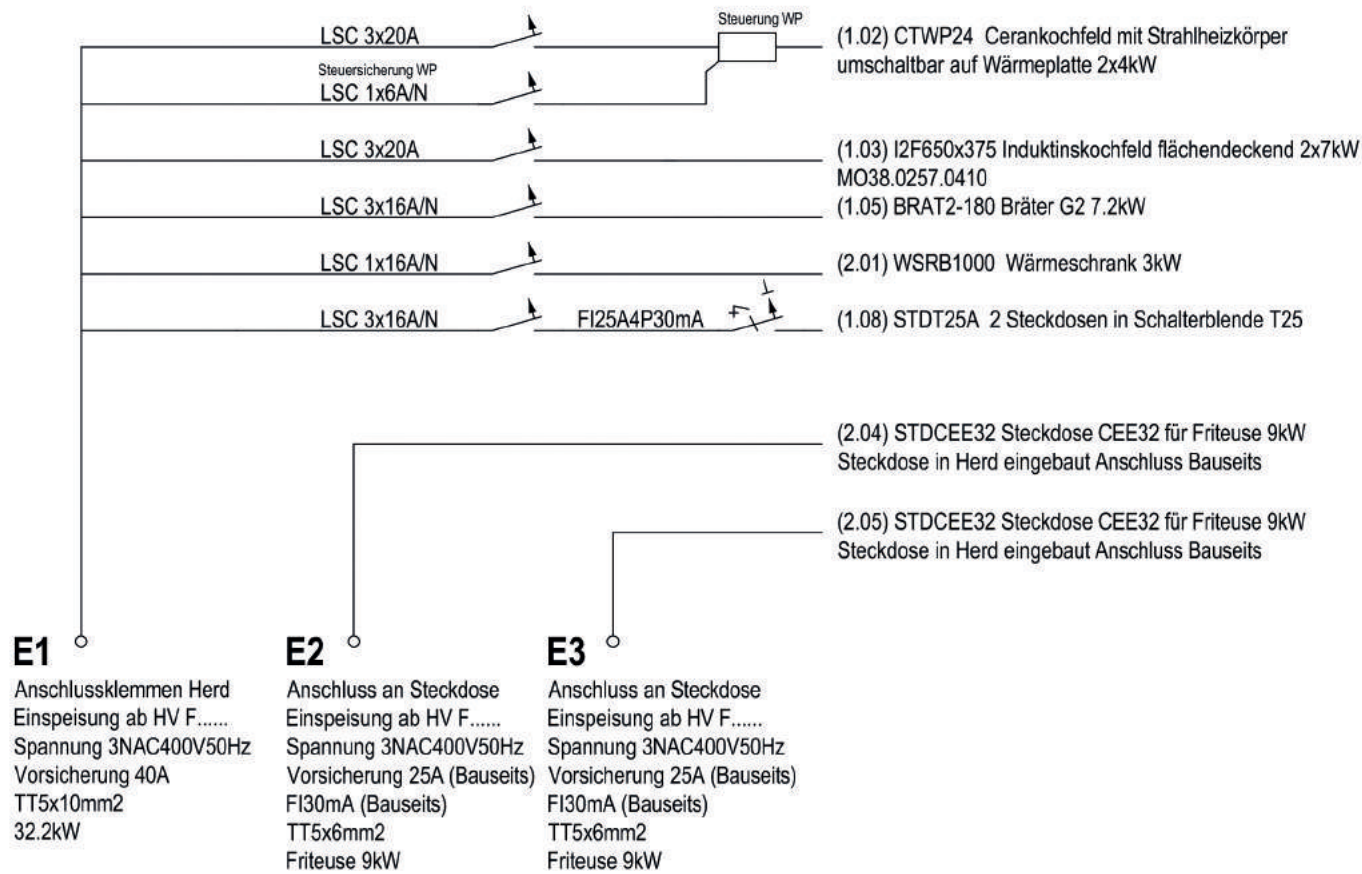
LSC 3x20A

Steuerung WP

(1.02) CTWP24 Cerankochfeld mit Strahlheizkörper umschaltbar auf Wärmeplatte 2x4kW

Steuersicherung WP
LSC 1x6A/N

LSC 3x20A

(1.03) I2F650x375 Induktinskochfeld flächendeckend 2x7kW
MO38.0257.0410

LSC 3x16A/N

(1.05) BRAT2-180 Bräter G2 7.2kW

LSC 1x16A/N

(2.01) WSRB1000 Wärmeschrank 3kW

LSC 3x16A/N

FI25A4P30mA

(1.08) STDT25A 2 Steckdosen in Schalterblende T25

(2.04) STDCEE32 Steckdose CEE32 für Friteuse 9kW
Steckdose in Herd eingebaut Anschluss Bauseits

(2.05) STDCEE32 Steckdose CEE32 für Friteuse 9kW
Steckdose in Herd eingebaut Anschluss Bauseits

E1
Anschlussklemmen Herd
Einspeisung ab HV F......
Spannung 3NAC400V50Hz
Vorsicherung 40A
TT5x10mm2
32.2kW

E2
Anschluss an Steckdose
Einspeisung ab HV F......
Spannung 3NAC400V50Hz
Vorsicherung 25A (Bauseits)
FI30mA (Bauseits)
TT5x6mm2
Friteuse 9kW

E3
Anschluss an Steckdose
Einspeisung ab HV F......
Spannung 3NAC400V50Hz
Vorsicherung 25A (Bauseits)
FI30mA (Bauseits)
TT5x6mm2
Friteuse 9kW